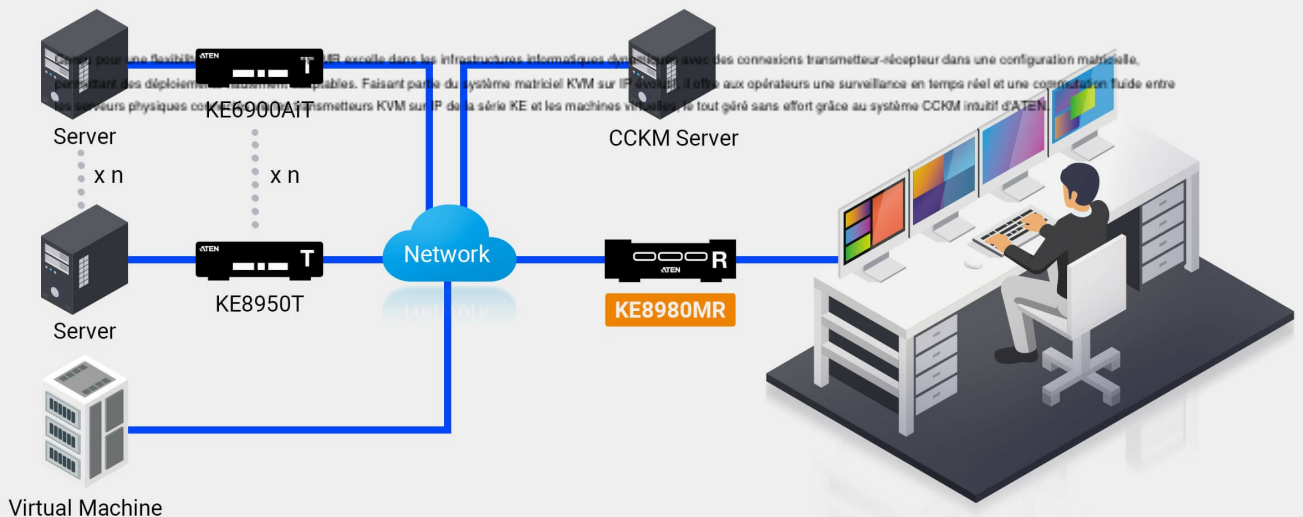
Conçu pour une flexibilité, le KE8980MR excelle dans les infrastructures informatiques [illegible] avec des connexions transmetteur-récepteur dans une configuration matricielle, permettant des déploiements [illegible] adaptables. Faisant partie du système matriciel KVM sur IP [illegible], il offre aux opérateurs une surveillance en temps réel et une commutation fluide entre les serveurs physiques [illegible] transmetteurs KVM sur IP de la série KE et les machines virtuelles, le tout géré sans effort grâce au système CCKM intuitif d'ATEN.

Server

ATEN T

KE6900AiT

CCKM Server

x n

x n

Server

ATEN T

KE8950T

Network

ATEN R

KE8980MR

Virtual Machine